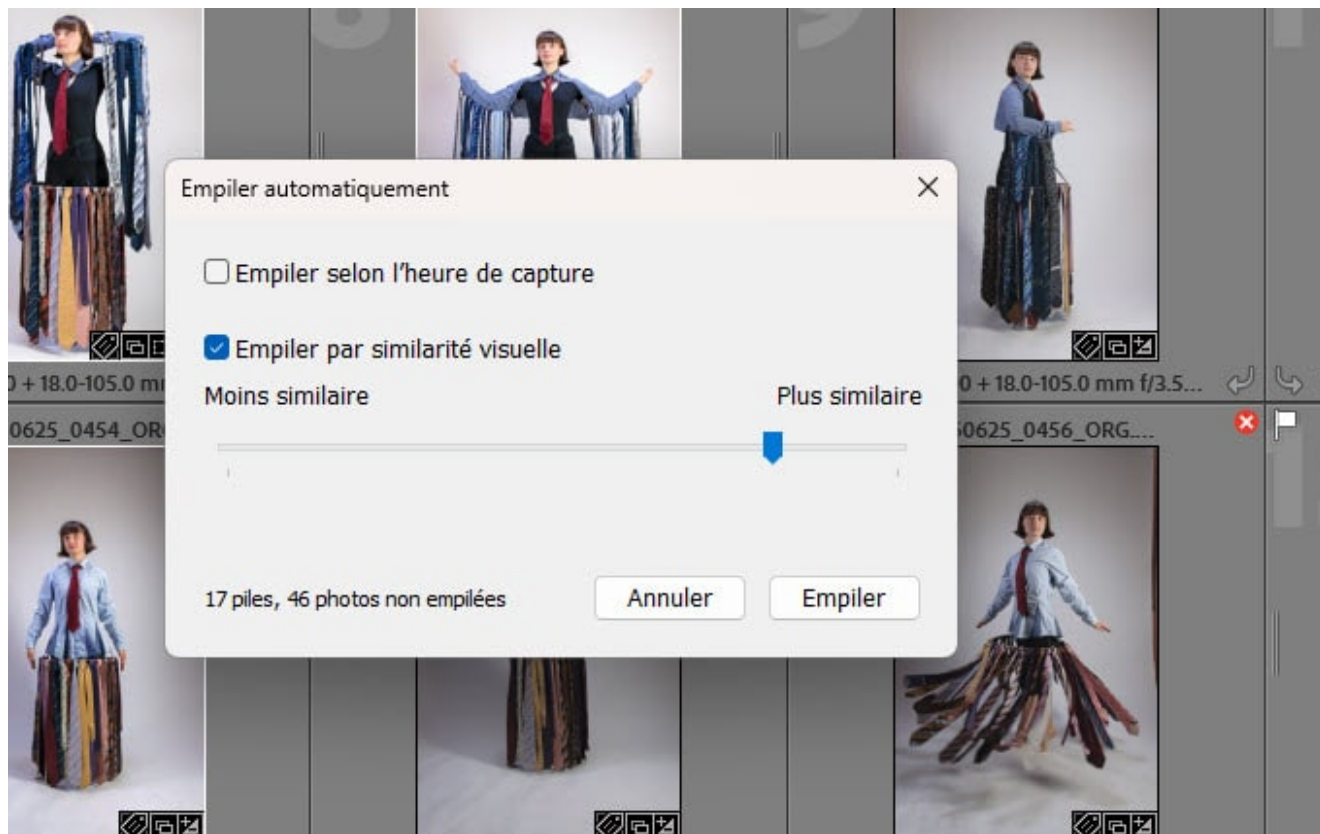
0 + 18.0-105.0 m

0625_0454_ORG

0 + 18.0-105.0 mm f/3.5...

0625_0456_ORG...

Empiler automatiquement

Empiler selon l'heure de capture

Empiler par similarité visuelle

Moins similaire

Plus similaire

17 piles, 46 photos non empilées

Annuler

Empiler